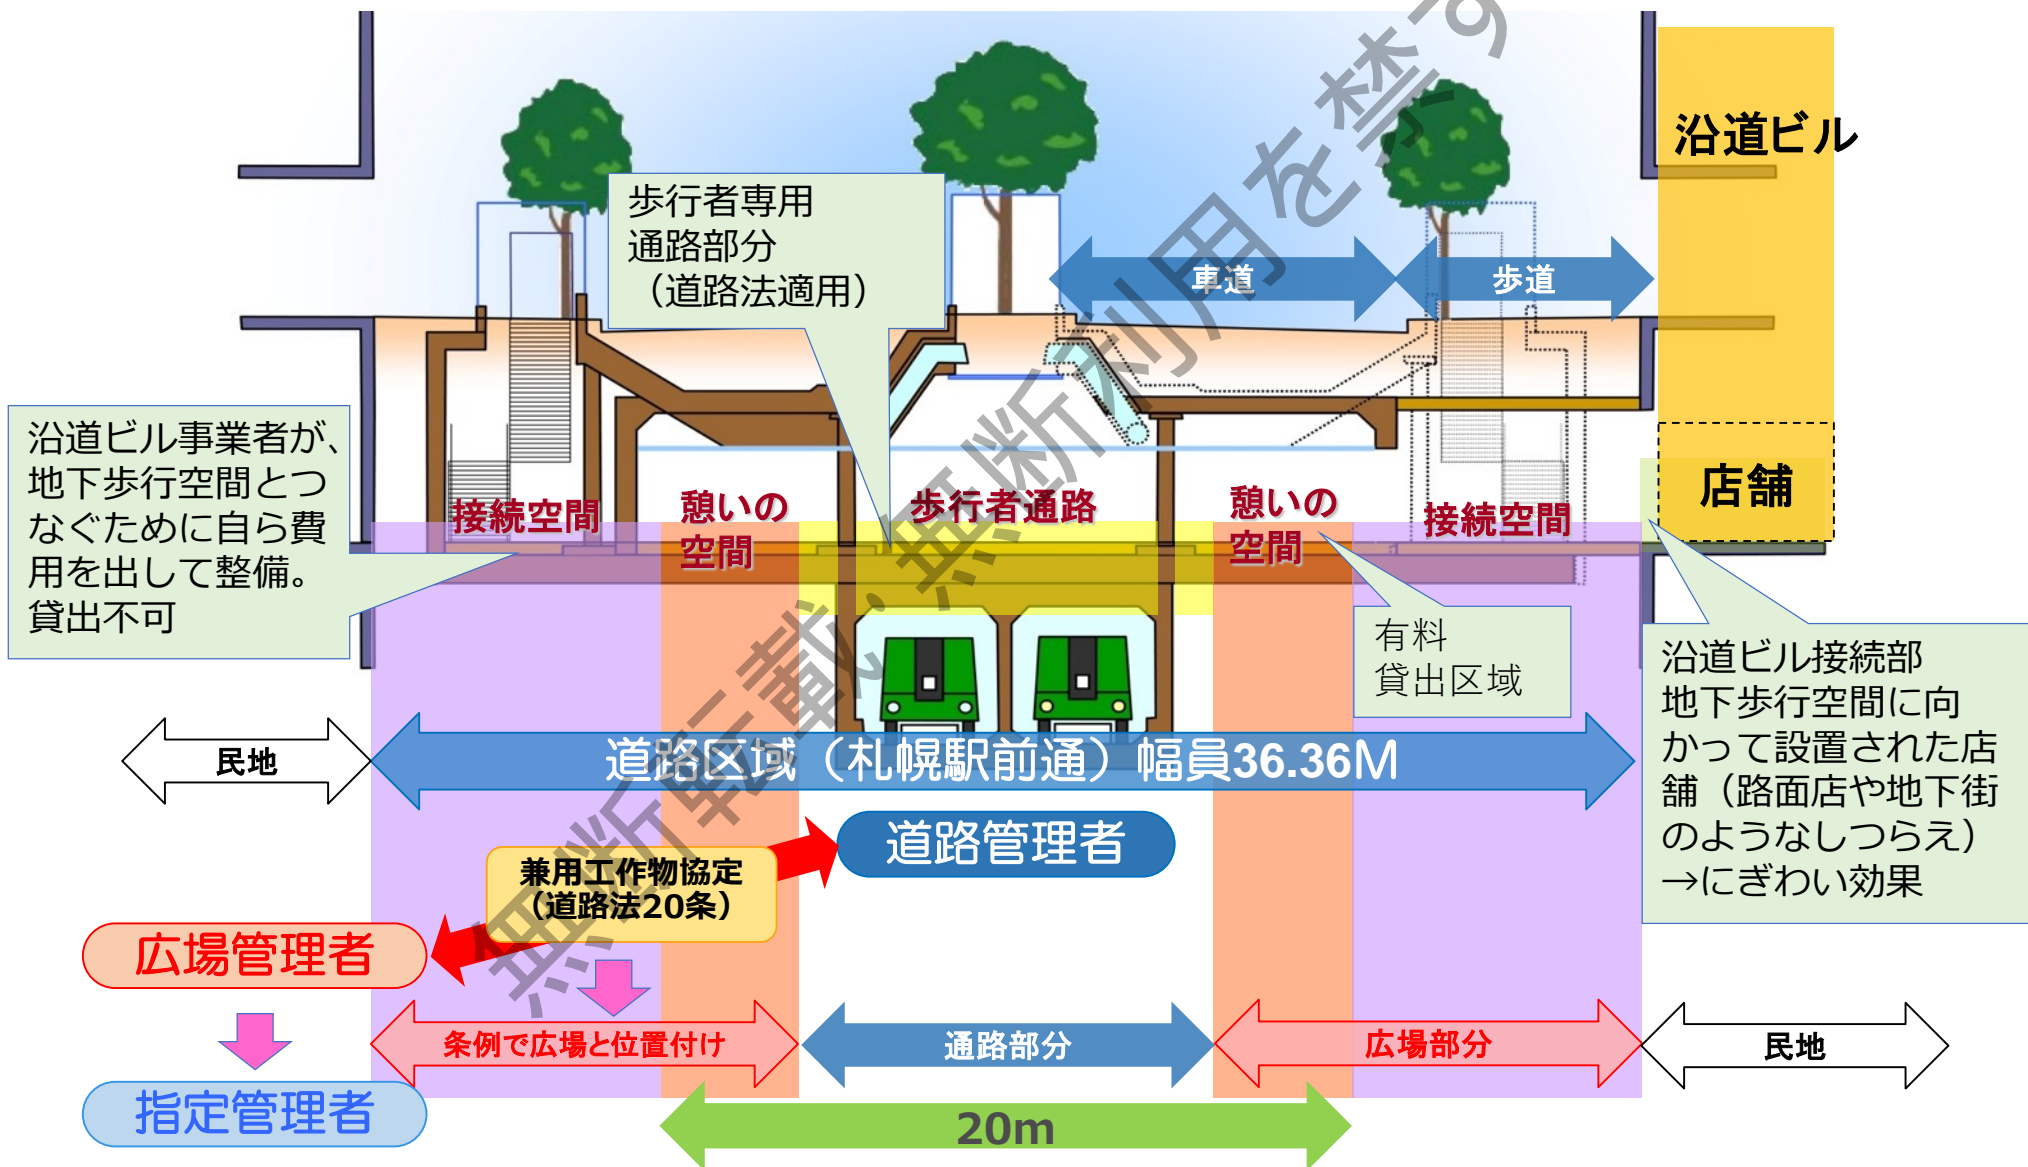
沿道ビル

歩行者専用
通路部分
（道路法適用）

車道

歩道

沿道ビル事業者が、地下歩行空間とつなぐために自ら費用を出して整備。貸出不可

接続空間

憩いの
空間

歩行者通路

憩いの
空間

接続空間

店舗

有料
貸出区域

沿道ビル接続部
地下歩行空間に向かって設置された店舗（路面店や地下街のようなしつらえ）
→にぎわい効果

民地

道路区域（札幌駅前通）幅員36.36M

道路管理者

兼用工作物協定
（道路法20条）

広場管理者

指定管理者

条例で広場と位置付け

通路部分

広場部分

民地

20m

無断転載・無断利用を禁ず